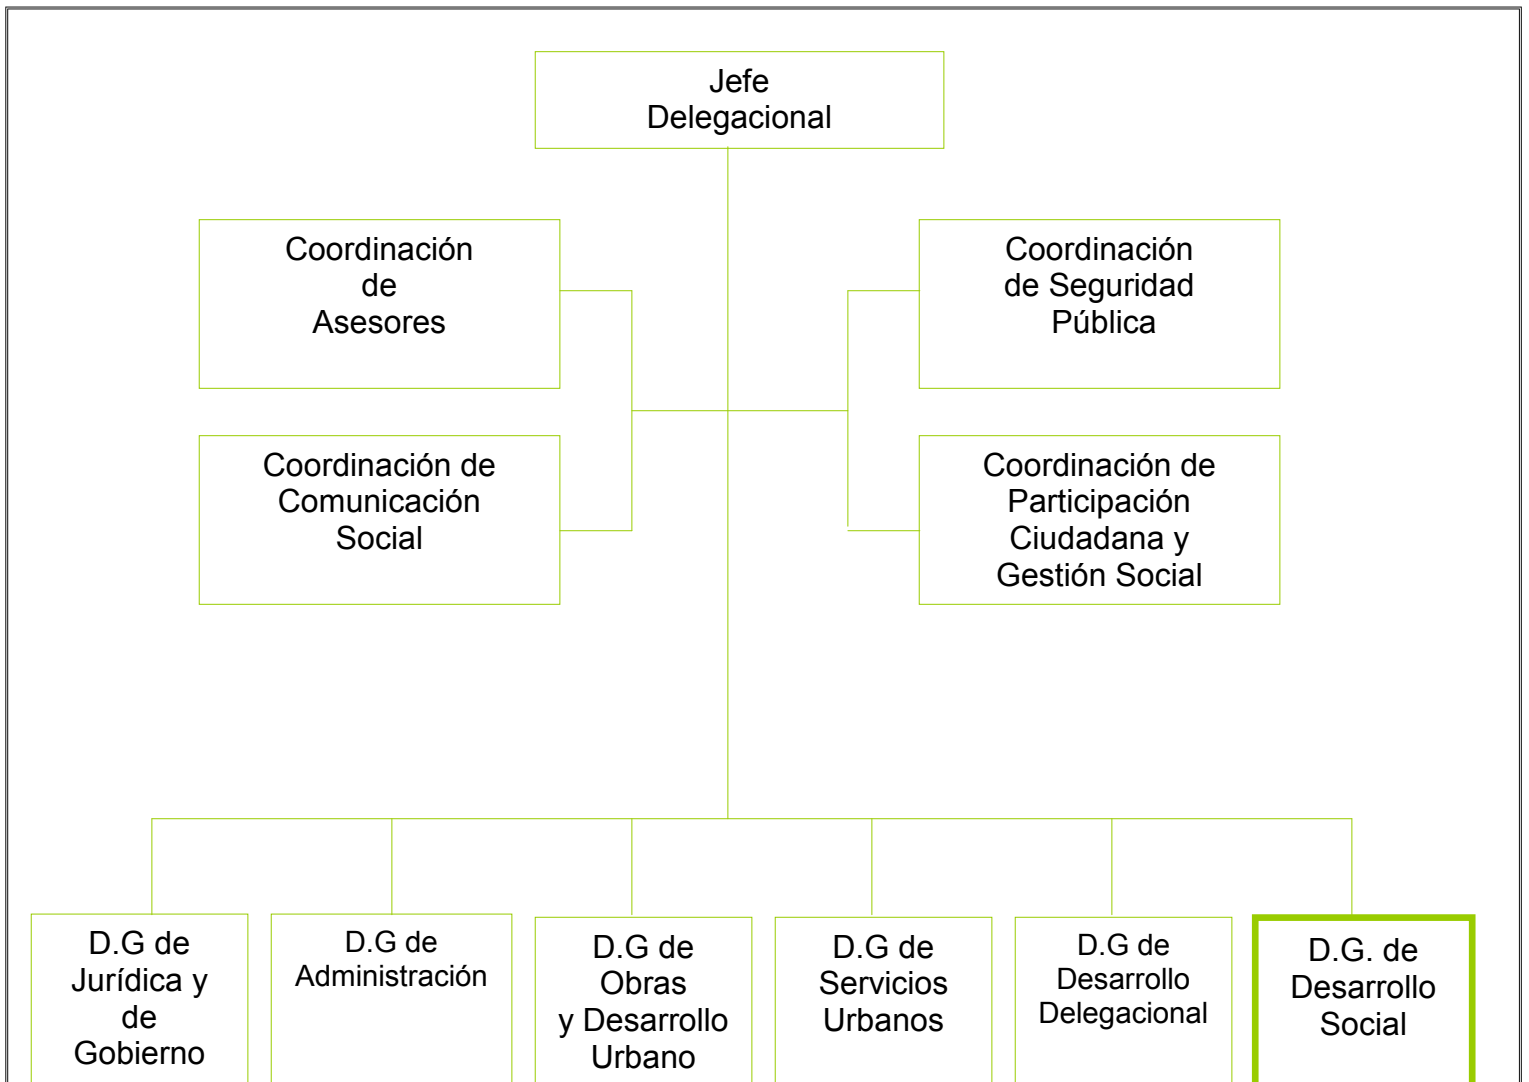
Jefe Delegacional

Coordinación de Asesores

Coordinación de Seguridad Pública

Coordinación de Comunicación Social

Coordinación de Participación Ciudadana y Gestión Social

D.G de Jurídica y de Gobierno

D.G de Administración

D.G de Obras y Desarrollo Urbano

D.G de Servicios Urbanos

D.G de Desarrollo Delegacional

D.G. de Desarrollo Social